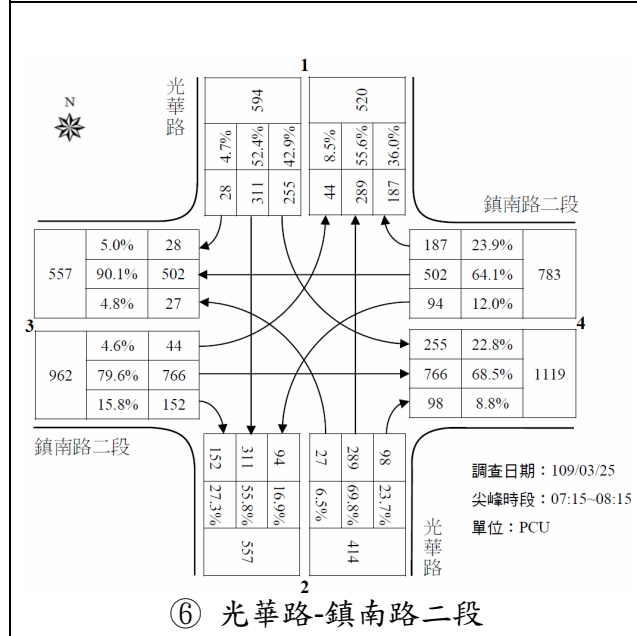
1

光華路

| 594 | | |
|---|---|---|
| 4.7% | 52.4% | 42.9% |
| 28 | 311 | 255 |

| 520 | | |
|---|---|---|
| 8.5% | 55.6% | 36.0% |
| 44 | 289 | 187 |

N

鎮南路二段

| 557 | 5.0% | 28 |
|---|---|---|
| | 90.1% | 502 |
| | 4.8% | 27 |

| 187 | 23.9% | 783 |
|---|---|---|
| 502 | 64.1% | |
| 94 | 12.0% | |

3

4

| 962 | 4.6% | 44 |
|---|---|---|
| | 79.6% | 766 |
| | 15.8% | 152 |

| 255 | 22.8% | 1119 |
|---|---|---|
| 766 | 68.5% | |
| 98 | 8.8% | |

鎮南路二段

| 152 | 311 | 94 |
|---|---|---|
| 27.3% | 55.8% | 16.9% |
| 557 | | |

| 27 | 289 | 98 |
|---|---|---|
| 6.5% | 69.8% | 23.7% |
| 414 | | |

調查日期：109/03/25
尖峰時段：07:15~08:15
單位：PCU

光華路

2

⑥ 光華路-鎮南路二段